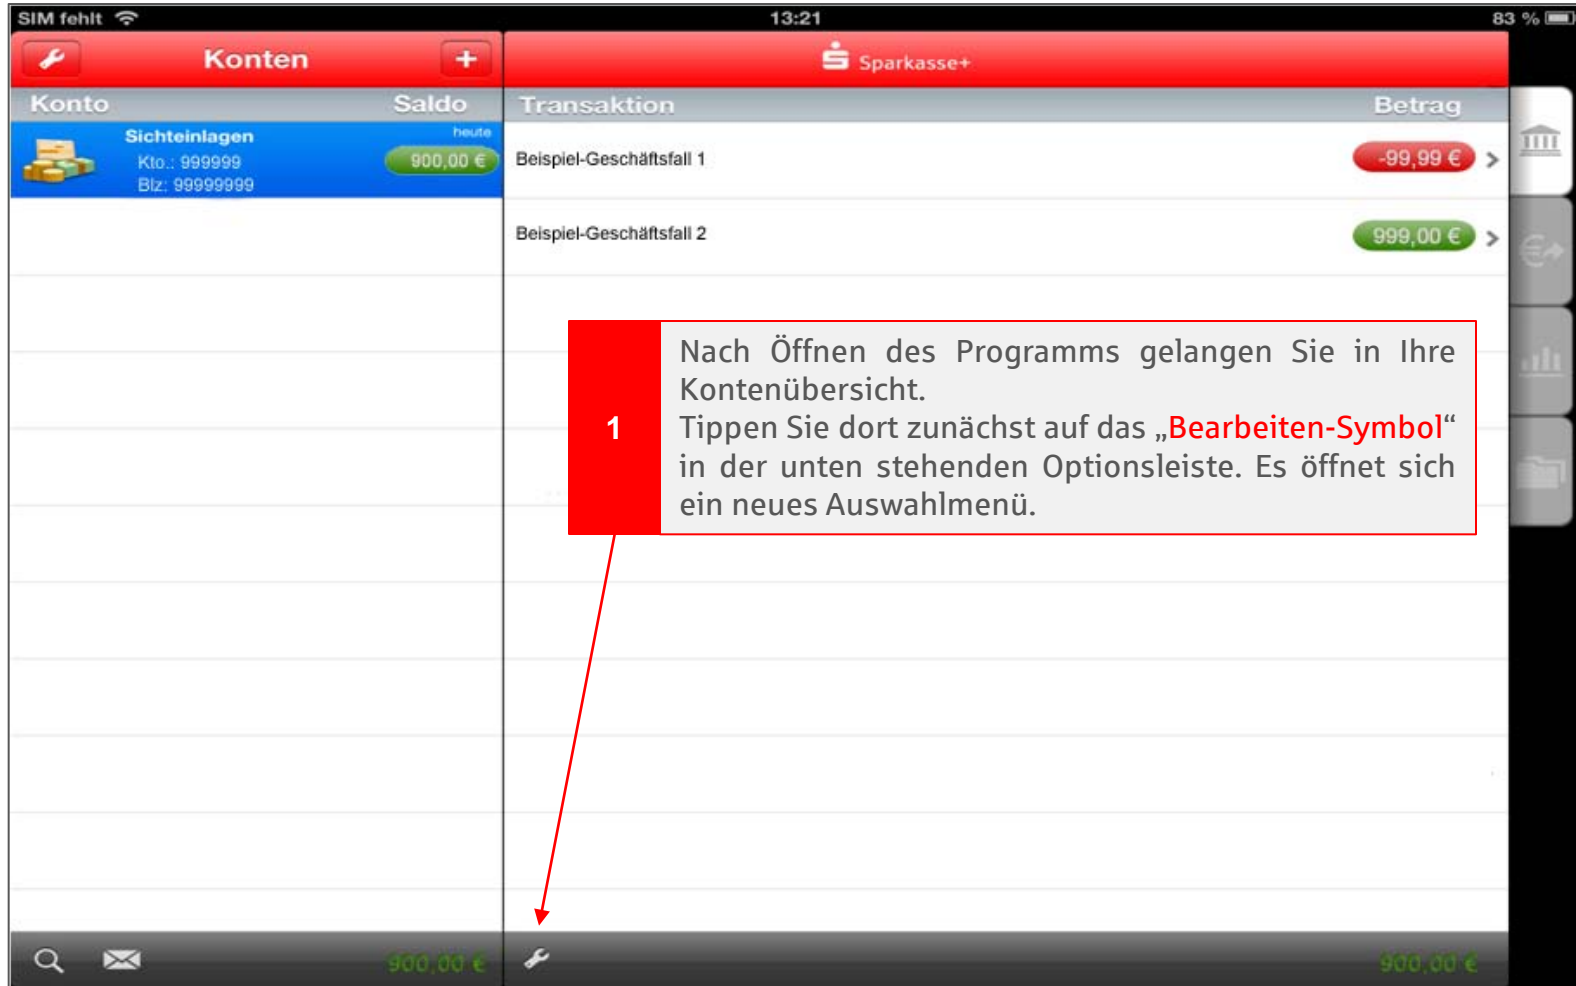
SIM fehlt

13:21

83 %

Konten

+

Sparkasse+

Konto

Saldo

Transaktion

Betrag

Sichteinlagen

heute

Kto.: 999999

900,00 €

Blz: 99999999

Beispiel-Geschäftsfall 1

-99,99 €

Beispiel-Geschäftsfall 2

999,00 €

1

Nach Öffnen des Programms gelangen Sie in Ihre Kontenübersicht.
Tippen Sie dort zunächst auf das „Bearbeiten-Symbol“ in der unten stehenden Optionsleiste. Es öffnet sich ein neues Auswahlmenü.

900,00 €

900,00 €